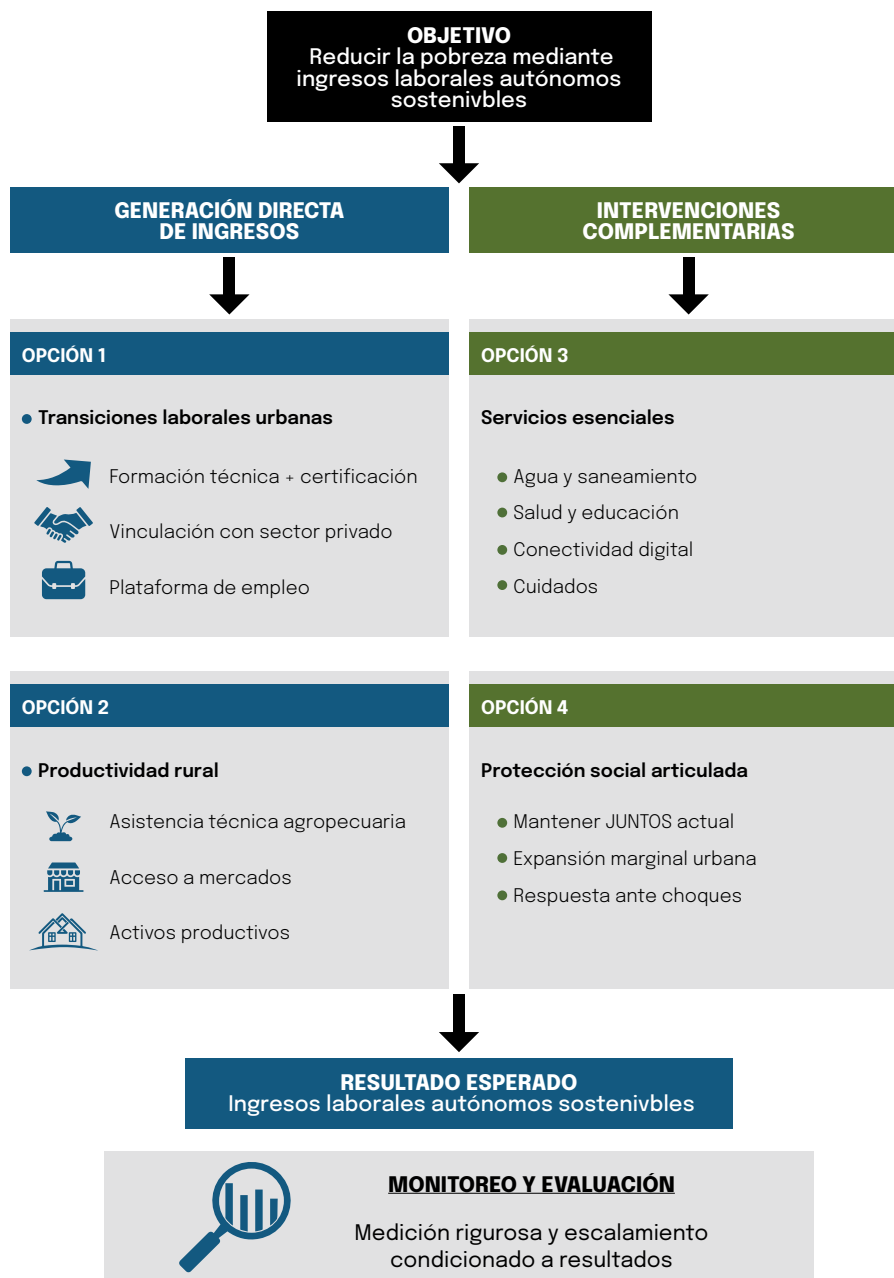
OBJETIVO
Reducir la pobreza mediante ingresos laborales autónomos sostenivbles

GENERACIÓN DIRECTA DE INGRESOS

INTERVENCIONES COMPLEMENTARIAS

OPCIÓN 1

Transiciones laborales urbanas

Formación técnica + certificación

Vinculación con sector privado

Plataforma de empleo

OPCIÓN 3

Servicios esenciales

Agua y saneamiento

Salud y educación

Conectividad digital

Cuidados

OPCIÓN 2

Productividad rural

Asistencia técnica agropecuaria

Acceso a mercados

Activos productivos

OPCIÓN 4

Protección social articulada

Mantener JUNTOS actual

Expansión marginal urbana

Respuesta ante choques

RESULTADO ESPERADO
Ingresos laborales autónomos sostenivbles

MONITOREO Y EVALUACIÓN

Medición rigurosa y escalamiento condicionado a resultados